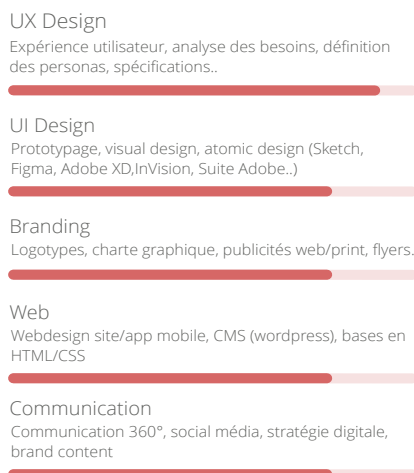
UX Design
Expérience utilisateur, analyse des besoins, définition des personas, spécifications..

UI Design
Prototypage, visual design, atomic design (Sketch, Figma, Adobe XD,InVision, Suite Adobe..)

Branding
Logotypes, charte graphique, publicités web/print, flyers.

Web
Webdesign site/app mobile, CMS (wordpress), bases en HTML/CSS

Communication
Communication 360°, social média, stratégie digitale, brand content